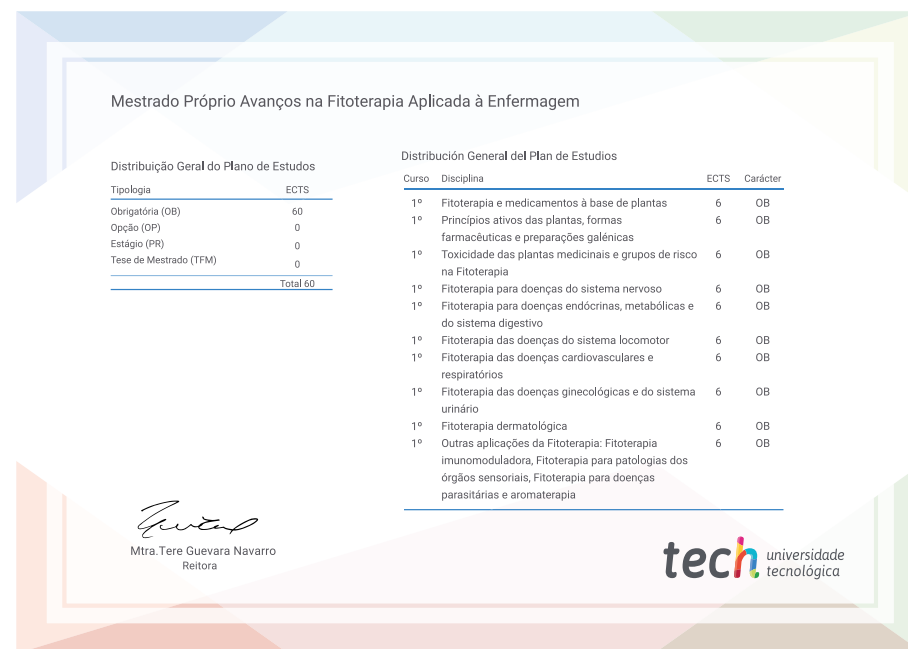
Mestrado Próprio Avanços na Fitoterapia Aplicada à Enfermagem

Distribuição Geral do Plano de Estudos

| Tipologia | ECTS |
|---|---|
| Obrigatória (OB) | 60 |
| Opção (OP) | 0 |
| Estágio (PR) | 0 |
| Tese de Mestrado (TFM) | 0 |
| | Total 60 |

Distribución General del Plan de Estudios

| Curso | Disciplina | ECTS | Carácter |
|---|---|---|---|
| 1º | Fitoterapia e medicamentos à base de plantas | 6 | OB |
| 1º | Princípios ativos das plantas, formas farmacêuticas e preparações galénicas | 6 | OB |
| 1º | Toxicidade das plantas medicinais e grupos de risco na Fitoterapia | 6 | OB |
| 1º | Fitoterapia para doenças do sistema nervoso | 6 | OB |
| 1º | Fitoterapia para doenças endócrinas, metabólicas e do sistema digestivo | 6 | OB |
| 1º | Fitoterapia das doenças do sistema locomotor | 6 | OB |
| 1º | Fitoterapia das doenças cardiovasculares e respiratórios | 6 | OB |
| 1º | Fitoterapia das doenças ginecológicas e do sistema urinário | 6 | OB |
| 1º | Fitoterapia dermatológica | 6 | OB |
| 1º | Outras aplicações da Fitoterapia: Fitoterapia imunomoduladora, Fitoterapia para patologias dos órgãos sensoriais, Fitoterapia para doenças parasitárias e aromaterapia | 6 | OB |

Mtra.Tere Guevara Navarro
Reitora

tech universidade tecnológica